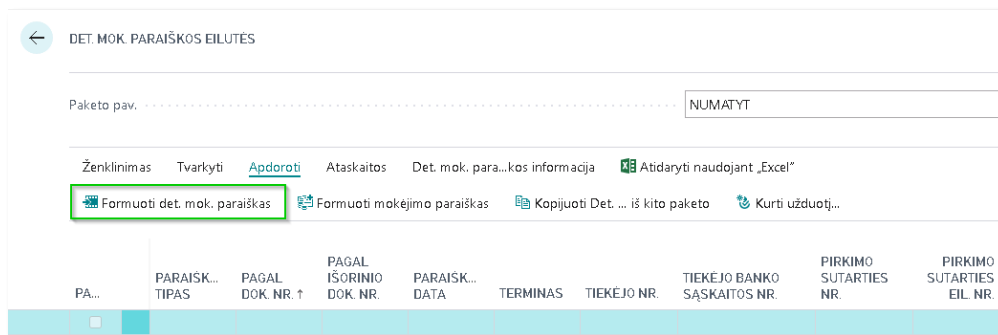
DET. MOK. PARAIŠKOS EILUTĖS

Paketo pav.

NUMATYT

Ženklinimas Tvarkyti Apdoroti Ataskaitos Det. mok. para...kos informacija Atidaryti naudojant „Excel"

Formuoti det. mok. paraiškas Formuoti mokėjimo paraiškas Kopijuoti Det. ... iš kito paketo Kurti užduotį...

| PA... | PARAIŠK... TIPAS | PAGAL DOK. NR. ↑ | PAGAL IŠORINIO DOK. NR. | PARAIŠK... DATA | TERMINAS | TIEKĖJO NR. | TIEKĖJO BANKO SĄSKAITOS NR. | PIRKIMO SUTARTIES NR. | PIRKIMO SUTARTIES EIL. NR. |
|---|---|---|---|---|---|---|---|---|---|
| | | | | | | | | | |